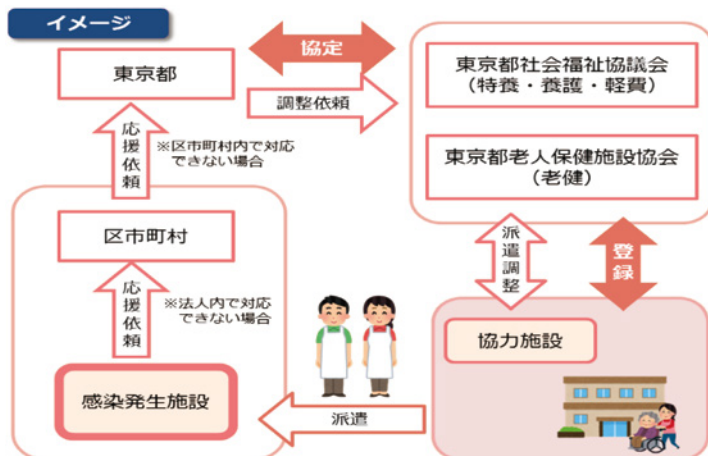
イメージ

東京都

協定

調整依頼

東京都社会福祉協議会
（特養・養護・軽費）

東京都老人保健施設協会
（老健）

応援依頼

※区市町村内で対応できない場合

区市町村

応援依頼

※法人内で対応できない場合

派遣調整

登録

協力施設

感染発生施設

派遣